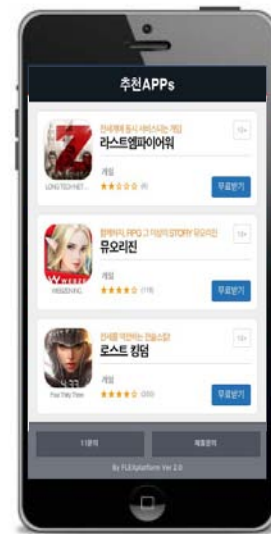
추천APPs

Z
전세계에 동시 서비스되는 게임
라스트엠파이어워
LONG TECH NET...
게임
(6)
무료받기

현재의 RPG 그 이상의 STORY 유오리진
유오리진
게임
(118)
무료받기

전세계 떠한는 전략소장
로스트 킹덤
게임
(355)
무료받기

1:1문의
제휴문의

By FLEXplatform Ver 2.0